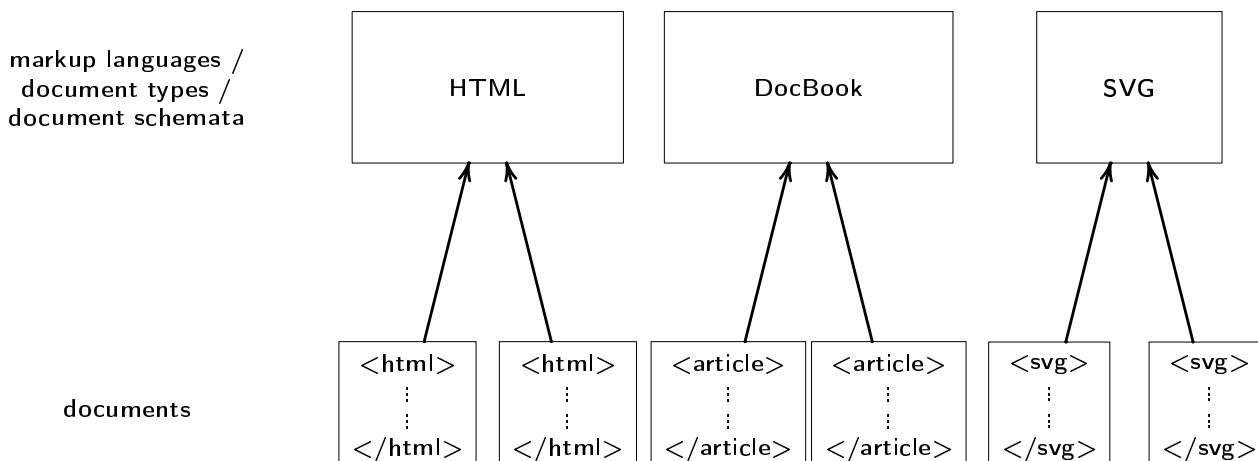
markup languages / document types / document schemata

HTML

DocBook

SVG

documents

<html>
⋮
⋮
</html>

<html>
⋮
⋮
</html>

<article>
⋮
⋮
</article>

<article>
⋮
⋮
</article>

<svg>
⋮
⋮
</svg>

<svg>
⋮
⋮
</svg>